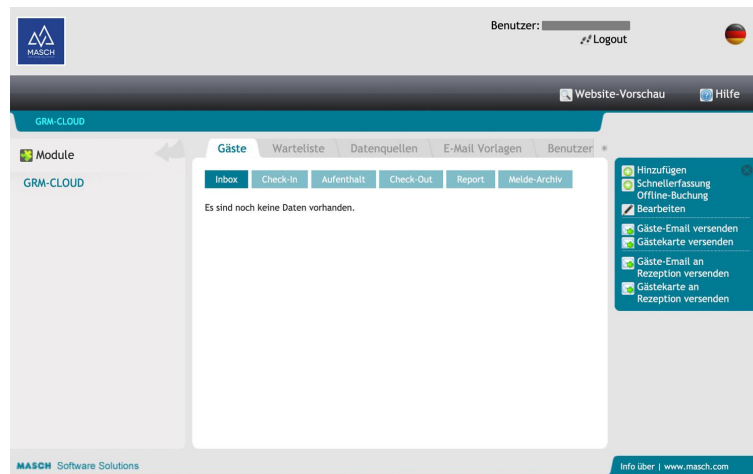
MASCH

Benutzer: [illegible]

Logout

Website-Vorschau

Hilfe

GRM-CLOUD

Module

GRM-CLOUD

Gäste

Warteliste

Datenquellen

E-Mail Vorlagen

Benutzer

Inbox

Check-In

Aufenthalt

Check-Out

Report

Melde-Archiv

Es sind noch keine Daten vorhanden.

Hinzufügen

Schnellerfassung Offline-Buchung

Bearbeiten

Gäste-Email versenden

Gästekarte versenden

Gäste-Email an Rezeption versenden

Gästekarte an Rezeption versenden

MASCH Software Solutions

Info über | www.masch.com